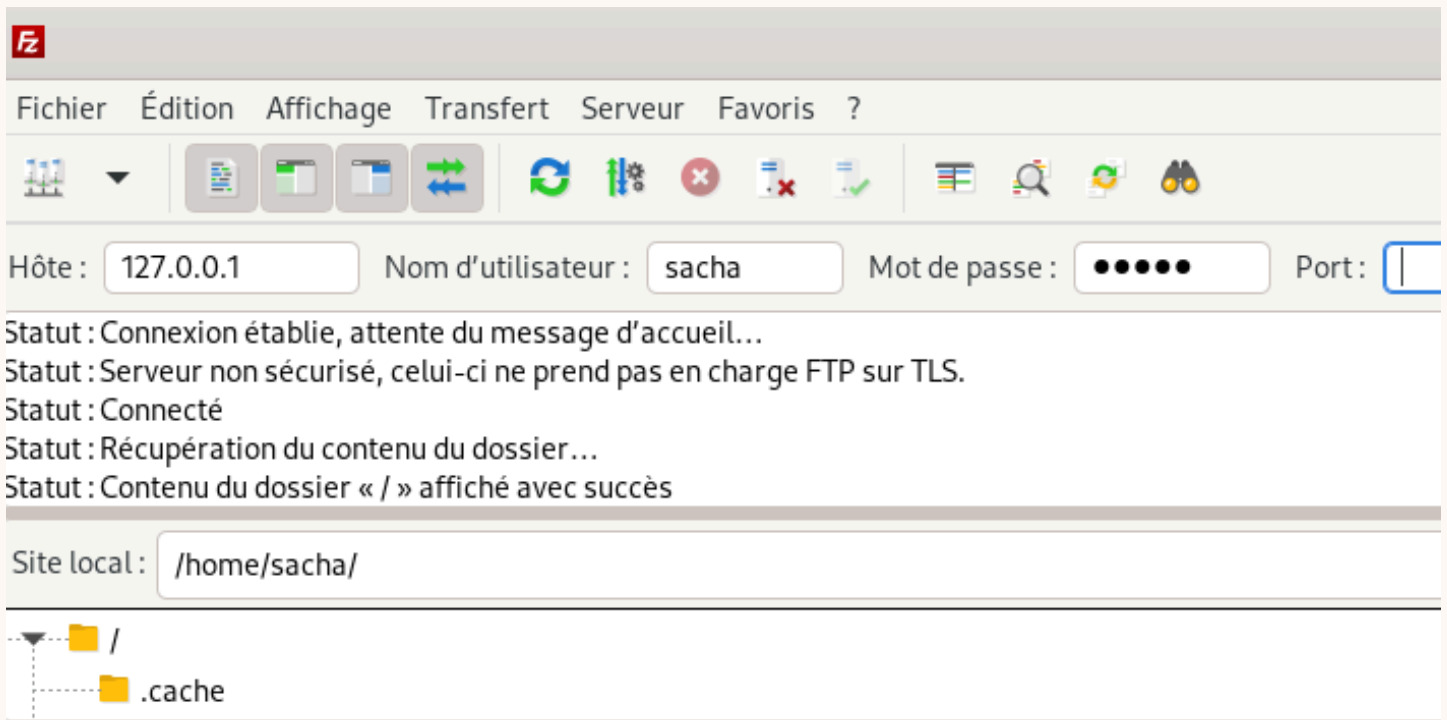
Fichier Édition Affichage Transfert Serveur Favoris ?

Hôte : 127.0.0.1 Nom d'utilisateur : sacha Mot de passe : ••••• Port :

Statut : Connexion établie, attente du message d'accueil…
Statut : Serveur non sécurisé, celui-ci ne prend pas en charge FTP sur TLS.
Statut : Connecté
Statut : Récupération du contenu du dossier…
Statut : Contenu du dossier « / » affiché avec succès

Site local : /home/sacha/

/
.cache